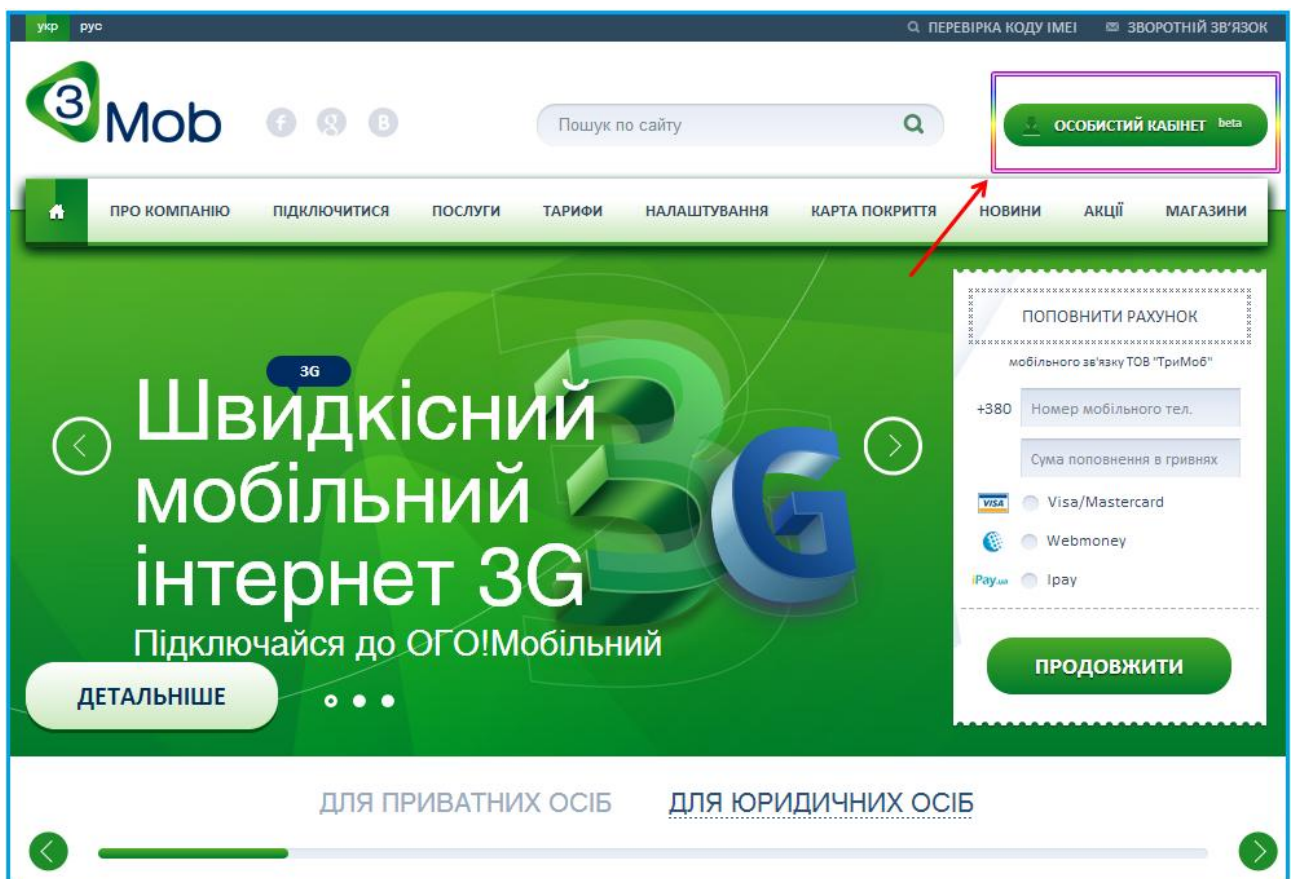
укр рус

ПЕРЕВІРКА КОДУ IMEI ЗВОРОТНІЙ ЗВ'ЯЗОК

3Mob

Пошук по сайту

ОСОБИСТИЙ КАБІНЕТ beta

ПРО КОМПАНІЮ ПІДКЛЮЧИТИСЯ ПОСЛУГИ ТАРИФИ НАЛАШТУВАННЯ КАРТА ПОКРИТТЯ НОВИНИ АКЦІЇ МАГАЗИНИ

3G

Швидкісний мобільний інтернет 3G

Підключайся до ОГО!Мобільний

ДЕТАЛЬНІШЕ

ПОПОВНИТИ РАХУНОК

мобільного зв'язку ТОВ "ТриМоб"

+380 Номер мобільного тел.

Сума поповнення в гривнях

Visa/Mastercard

Webmoney

Ipay

ПРОДОВЖИТИ

ДЛЯ ПРИВАТНИХ ОСІБ ДЛЯ ЮРИДИЧНИХ ОСІБ